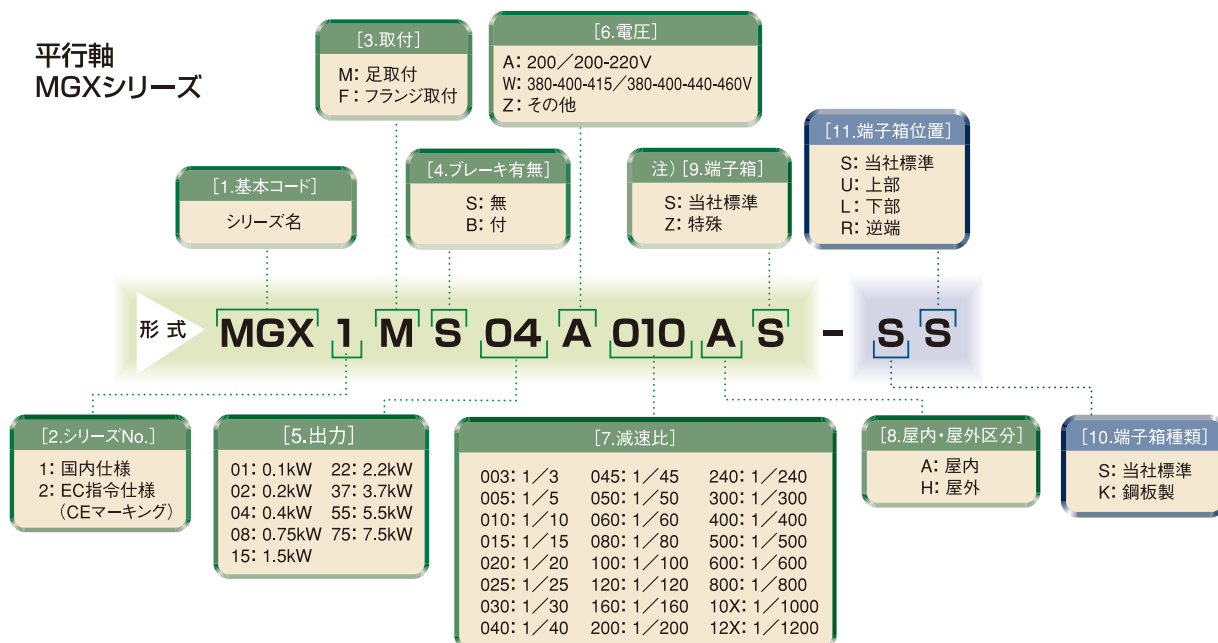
平行軸
MGXシリーズ

[3.取付]
M: 足取付
F: フランジ取付

[6.電圧]
A: 200／200-220V
W: 380-400-415／380-400-440-460V
Z: その他

[11.端子箱位置]
S: 当社標準
U: 上部
L: 下部
R: 逆端

[1.基本コード]
シリーズ名

[4.ブレーキ有無]
S: 無
B: 付

注）[9.端子箱]
S: 当社標準
Z: 特殊

形 式 MGX 1 M S 04 A 010 A S - S S

[2.シリーズNo.]
1: 国内仕様
2: EC指令仕様
（CEマーキング）

[5.出力]
01: 0.1kW 22: 2.2kW
02: 0.2kW 37: 3.7kW
04: 0.4kW 55: 5.5kW
08: 0.75kW 75: 7.5kW
15: 1.5kW

[7.減速比]

| | | |
|---|---|---|
| 003: 1／3 | 045: 1／45 | 240: 1／240 |
| 005: 1／5 | 050: 1／50 | 300: 1／300 |
| 010: 1／10 | 060: 1／60 | 400: 1／400 |
| 015: 1／15 | 080: 1／80 | 500: 1／500 |
| 020: 1／20 | 100: 1／100 | 600: 1／600 |
| 025: 1／25 | 120: 1／120 | 800: 1／800 |
| 030: 1／30 | 160: 1／160 | 10X: 1／1000 |
| 040: 1／40 | 200: 1／200 | 12X: 1／1200 |

[8.屋内・屋外区分]
A: 屋内
H: 屋外

[10.端子箱種類]
S: 当社標準
K: 鋼板製